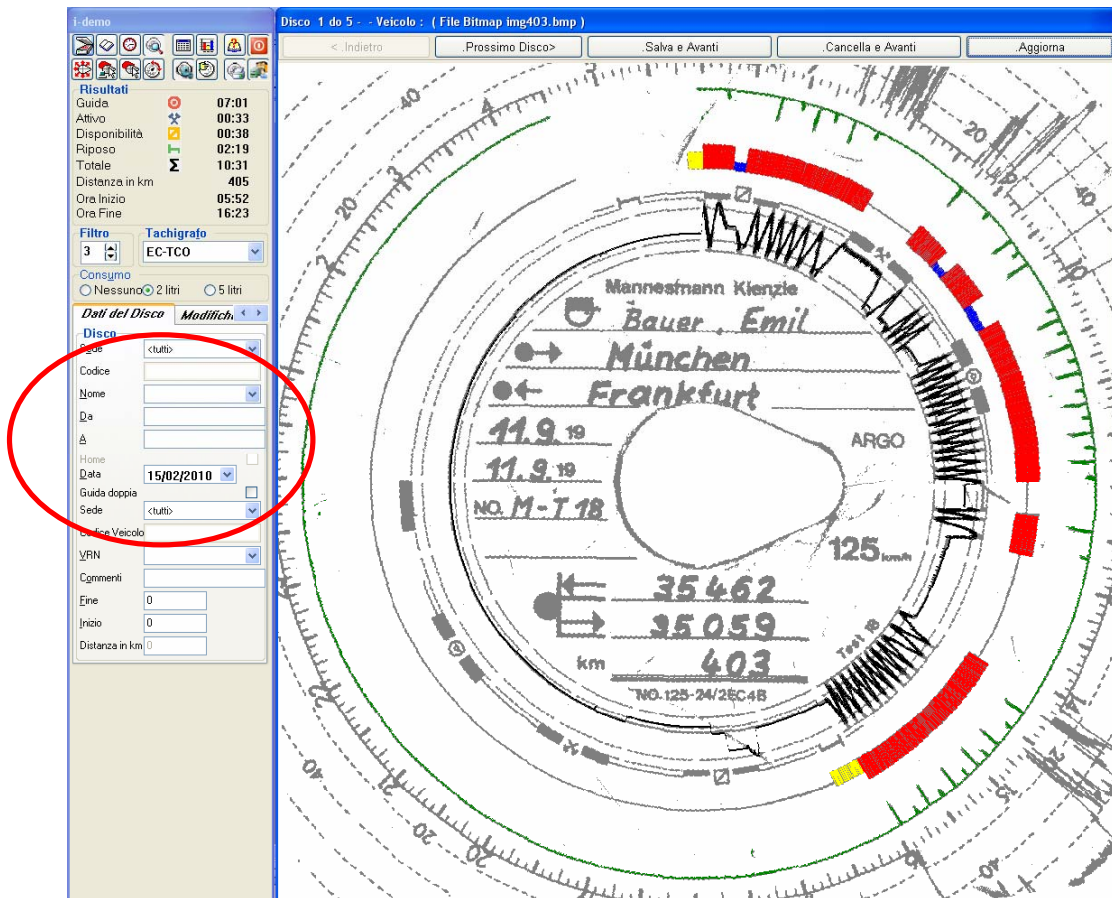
i-demo

Risultati

| | | |
|---|---|---|
| Guida | | 07:01 |
| Attivo | | 00:33 |
| Disponibilità | | 00:38 |
| Riposo | | 02:19 |
| Totale | Σ | 10:31 |
| Distanza in km | | 405 |
| Ora Inizio | | 05:52 |
| Ora Fine | | 16:23 |

Filtro
3

Tachigrafo
EC-TCO

Consumo
Nessuno 2 litri 5 litri

Dati del Disco Modifiche

Disco
Sede <tutti>
Codice
Nome
Da
A
Home
Data 15/02/2010
Guida doppia
Sede <tutti>
Codice Veicolo
VRN
Commenti
Fine 0
Inizio 0
Distanza in km 0

Disco 1 do 5 - - Veicolo : ( File Bitmap img403.bmp )

< Indietro
Prossimo Disco>
Salva e Avanti
Cancella e Avanti
Aggiorna

Mannesmann Kienzle
Bauer . Emil
München
Frankfurt
11.9.19
11.9.19
NO. M-T 18
ARGO
125 km/h
35462
35059
km 403
NO. 125-24/2EC4B
Test 18
40
20
40
20
40
20
40
20